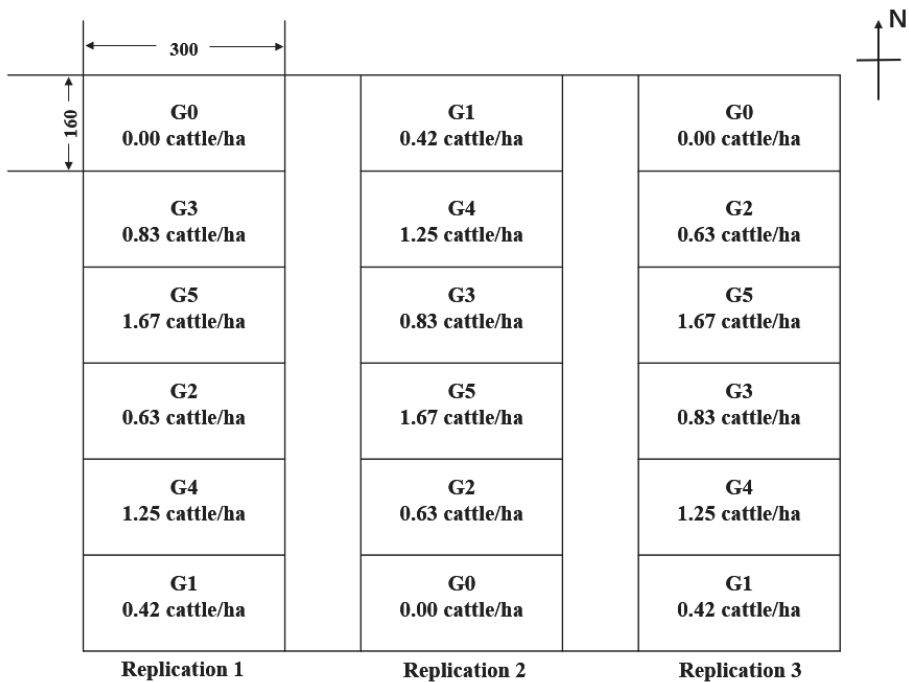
300

N

160

| Replication 1 | Replication 2 | Replication 3 |
|---|---|---|
| G0 0.00 cattle/ha | G1 0.42 cattle/ha | G0 0.00 cattle/ha |
| G3 0.83 cattle/ha | G4 1.25 cattle/ha | G2 0.63 cattle/ha |
| G5 1.67 cattle/ha | G3 0.83 cattle/ha | G5 1.67 cattle/ha |
| G2 0.63 cattle/ha | G5 1.67 cattle/ha | G3 0.83 cattle/ha |
| G4 1.25 cattle/ha | G2 0.63 cattle/ha | G4 1.25 cattle/ha |
| G1 0.42 cattle/ha | G0 0.00 cattle/ha | G1 0.42 cattle/ha |